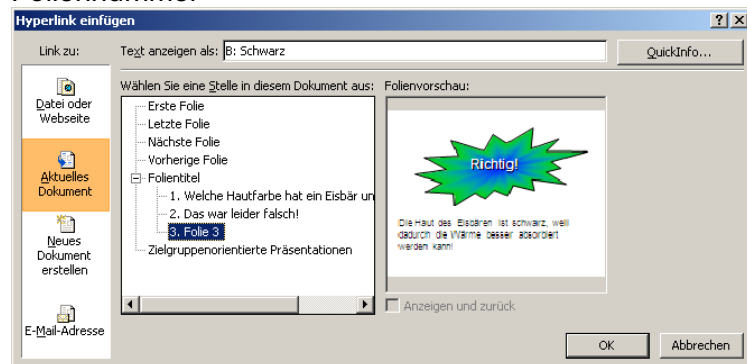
Hyperlink einfügen

?
X

Link zu:

Text anzeigen als: B: Schwarz

QuickInfo...

Datei oder Webseite

Aktuelles Dokument

Neues Dokument erstellen

E-Mail-Adresse

Wählen Sie eine Stelle in diesem Dokument aus:

Erste Folie
Letzte Folie
Nächste Folie
Vorherige Folie
Folientitel
1. Welche Hautfarbe hat ein Eisbär un
2. Das war leider falsch!
3. Folie 3
Zielgruppenorientierte Präsentationen

Folienvorschau:

Richtig!

Die Haut des Eisbären ist schwarz, weil dadurch die Wärme besser absorbiert werden kann!

Anzeigen und zurück

OK

Abbrechen